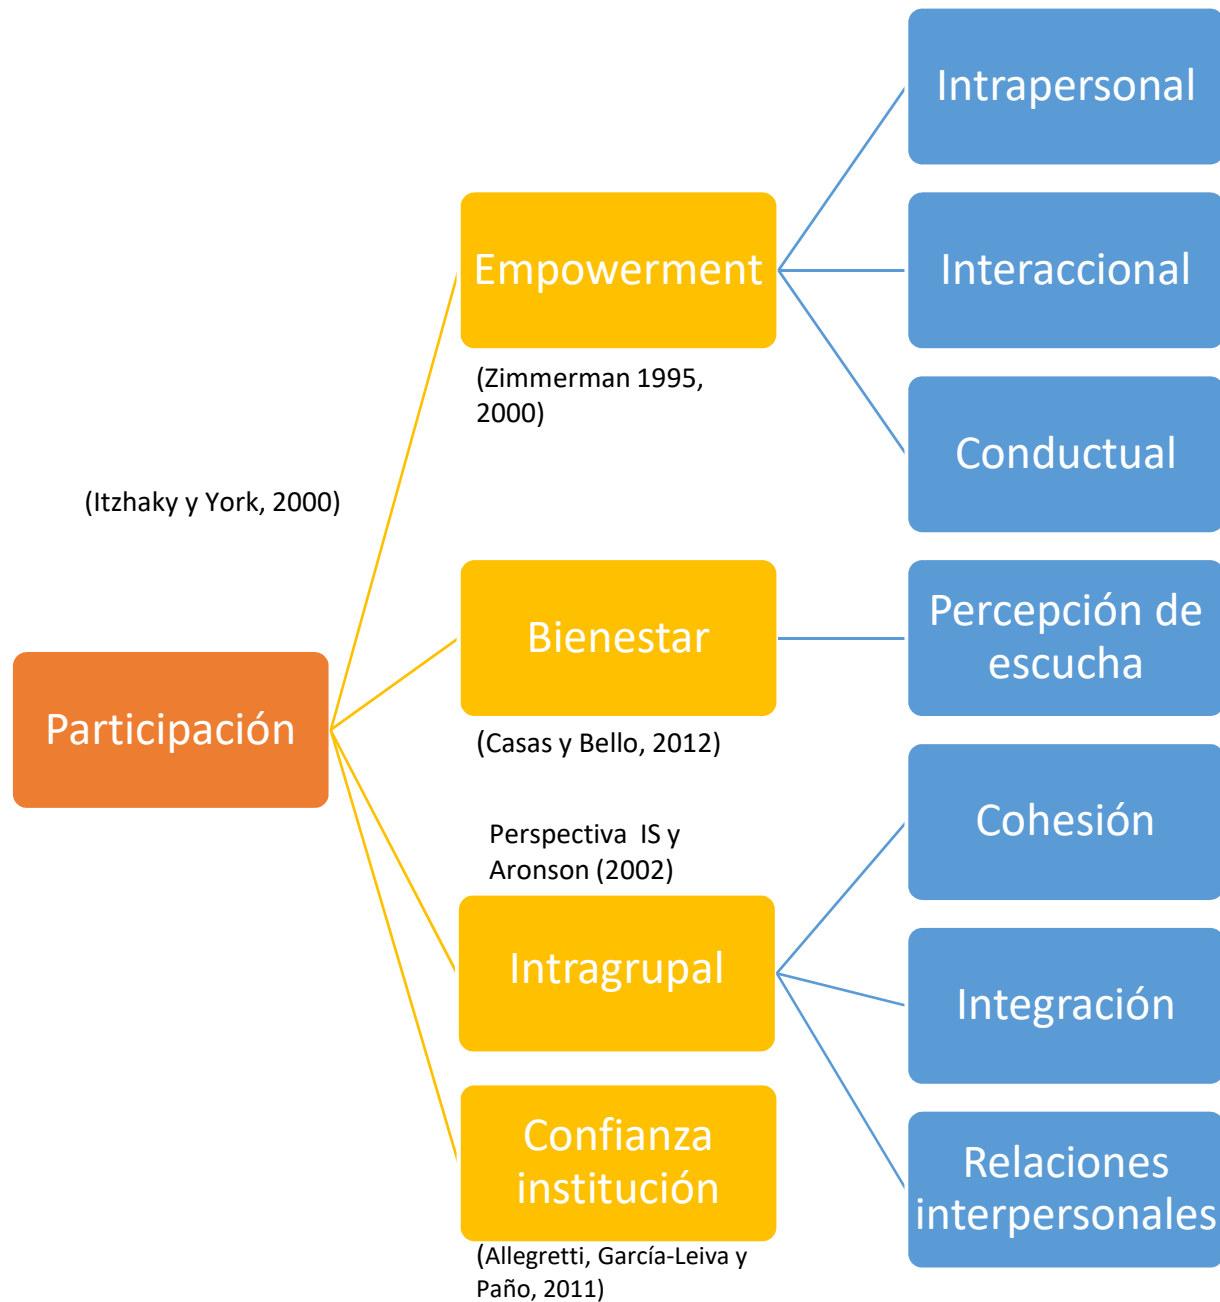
(Itzhaky y York, 2000)

Participación

Empowerment

(Zimmerman 1995, 2000)

Intrapersonal

Interaccional

Conductual

Bienestar

(Casas y Bello, 2012)

Percepción de escucha

Perspectiva IS y Aronson (2002)

Intragrupal

Cohesión

Integración

Relaciones interpersonales

Confianza institución

(Allegretti, García-Leiva y Paño, 2011)